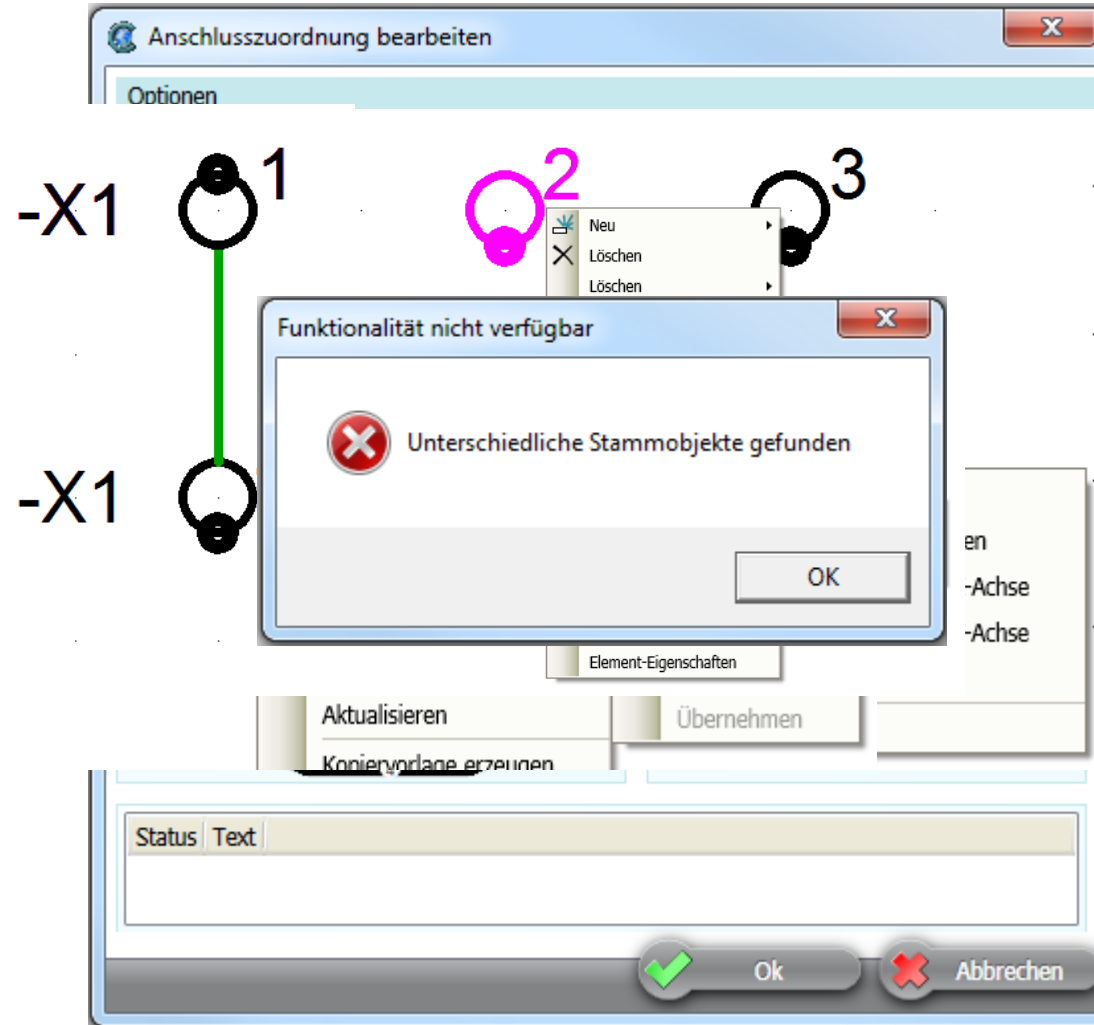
Anschlusszuordnung bearbeiten

Optionen

-X1 1

2

3

Neu

Löschen

Löschen

-X1

Funktionalität nicht verfügbar

Unterschiedliche Stammobjekte gefunden

OK

en

-Achse

-Achse

Element-Eigenschaften

Aktualisieren

Übernehmen

Kopiervorlage erzeugen

Status | Text

Ok

Abbrechen